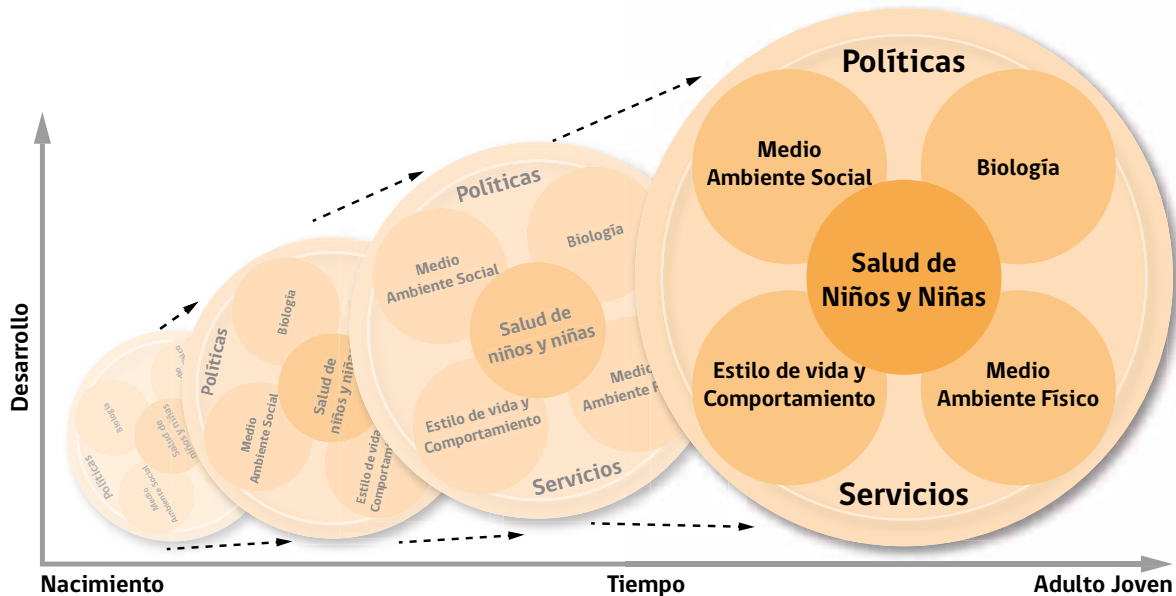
Políticas

Medio Ambiente Social

Biología

Salud de Niños y Niñas

Estilo de vida y Comportamiento

Medio Ambiente Físico

Servicios

Políticas

Medio Ambiente Social

Biología

Salud de niños y niñas

Estilo de vida y Comportamiento

Medio Ambiente F

Servicios

Políticas

Biología

Medio Ambiente Social

Salud de niños y niñas

Estilo de vida Comportam

Biología

Salud de niños y niñas

Políticas

Medio Ambiente Social

Desarrollo

Nacimiento

Tiempo

Adulto Joven